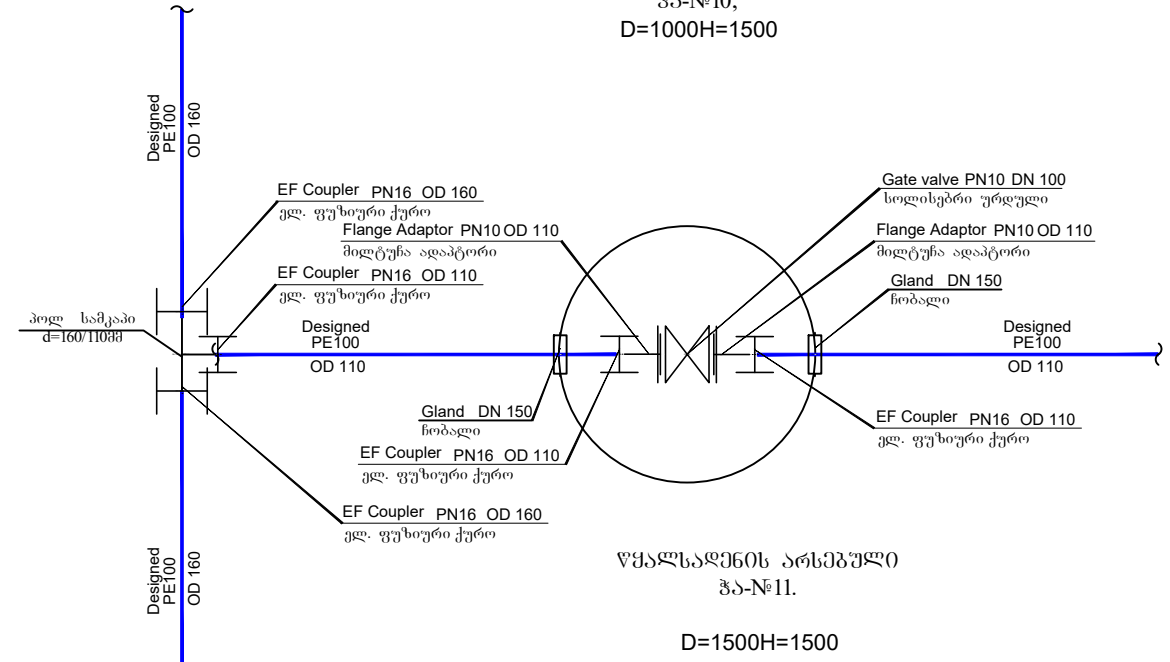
ჭა-№10,
D=1000H=1500

Designed
PE100
OD 160

EF Coupler PN16 OD 160
ელ. ფუზიური ქურო

Flange Adaptor PN10 OD 110
მილტუჩა ადაპტორი

EF Coupler PN16 OD 110
ელ. ფუზიური ქურო

პოლ სამკაპი
d=160/110მმ

Designed
PE100
OD 110

Gate valve PN10 DN 100
სოლისებრი ურდული

Flange Adaptor PN10 OD 110
მილტუჩა ადაპტორი

Gland DN 150
ჩობალი

Designed
PE100
OD 110

Gland DN 150
ჩობალი

EF Coupler PN16 OD 110
ელ. ფუზიური ქურო

EF Coupler PN16 OD 110
ელ. ფუზიური ქურო

EF Coupler PN16 OD 160
ელ. ფუზიური ქურო

წყალსადენის არსებული
ჭა-№11.

D=1500H=1500

Designed
PE100
OD 160